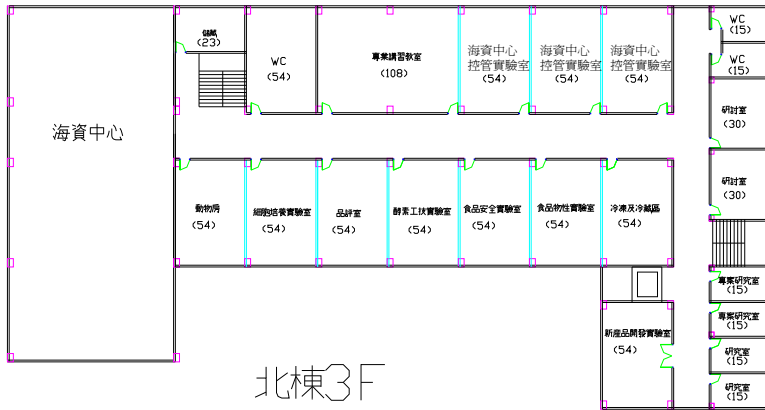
海資中心

G8ML
(23)

WC
(54)

專業講習教室
(108)

海資中心
控管實驗室
(54)

海資中心
控管實驗室
(54)

海資中心
控管實驗室
(54)

WC
(15)

WC
(15)

研討室
(30)

動物房
(54)

細胞培養實驗室
(54)

品評室
(54)

酵素工技實驗室
(54)

食品安全實驗室
(54)

食品物性實驗室
(54)

冷凍及冷藏區
(54)

研討室
(30)

專業研究室
(15)

專業研究室
(15)

新產品開發實驗室
(54)

研究室
(15)

研究室
(15)

北棟3F